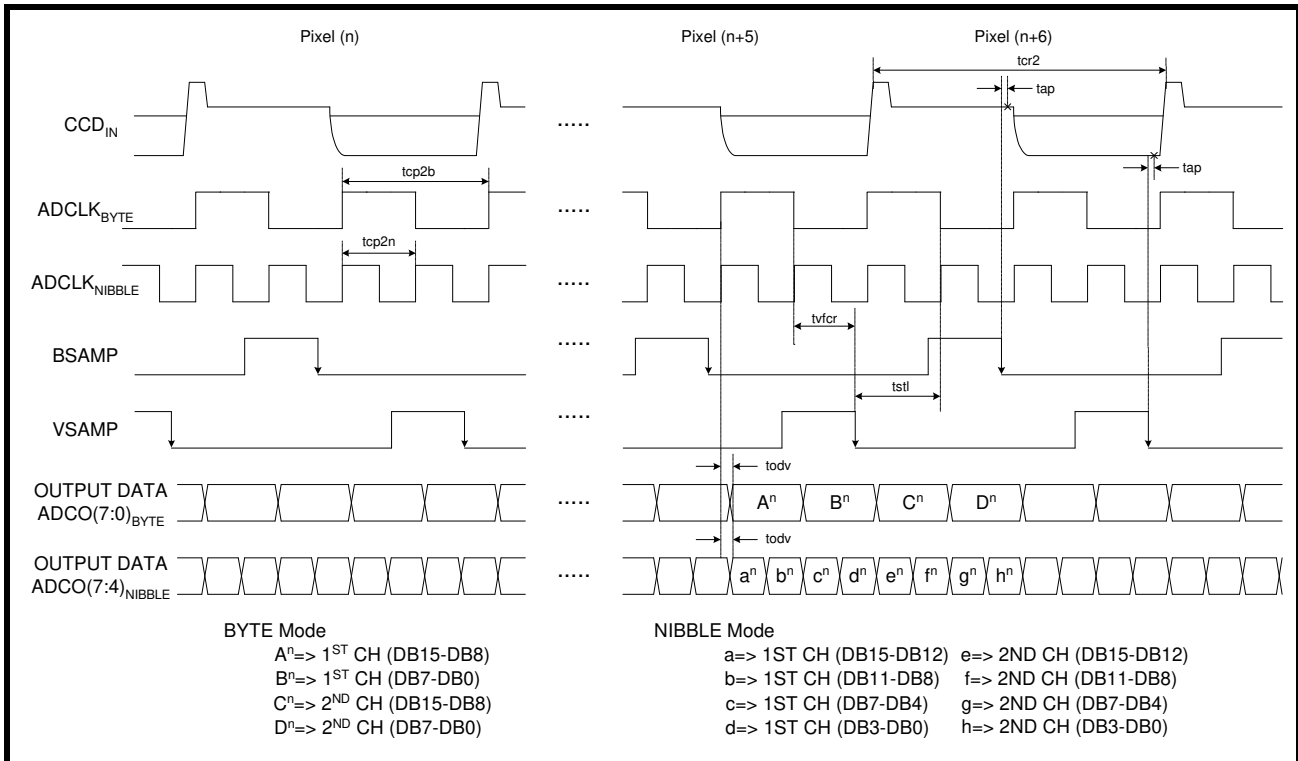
Pixel (n)

Pixel (n+5)

Pixel (n+6)

tcr2

tap

$CCD_{IN}$

.....

tcp2b

tap

$ADCLK_{BYTE}$

.....

tcp2n

$ADCLK_{NIBBLE}$

.....

tvfcr

BSAMP

.....

tstl

VSAMP

.....

todv

OUTPUT DATA
$ADCO(7:0)_{BYTE}$

.....

$A^n$ $B^n$ $C^n$ $D^n$

todv

OUTPUT DATA
$ADCO(7:4)_{NIBBLE}$

.....

$a^n$ $b^n$ $c^n$ $d^n$ $e^n$ $f^n$ $g^n$ $h^n$

BYTE Mode
$A^n$=> $1^{ST}$ CH (DB15-DB8)
$B^n$=> $1^{ST}$ CH (DB7-DB0)
$C^n$=> $2^{ND}$ CH (DB15-DB8)
$D^n$=> $2^{ND}$ CH (DB7-DB0)

NIBBLE Mode
a=> 1ST CH (DB15-DB12)
b=> 1ST CH (DB11-DB8)
c=> 1ST CH (DB7-DB4)
d=> 1ST CH (DB3-DB0)
e=> 2ND CH (DB15-DB12)
f=> 2ND CH (DB11-DB8)
g=> 2ND CH (DB7-DB4)
h=> 2ND CH (DB3-DB0)